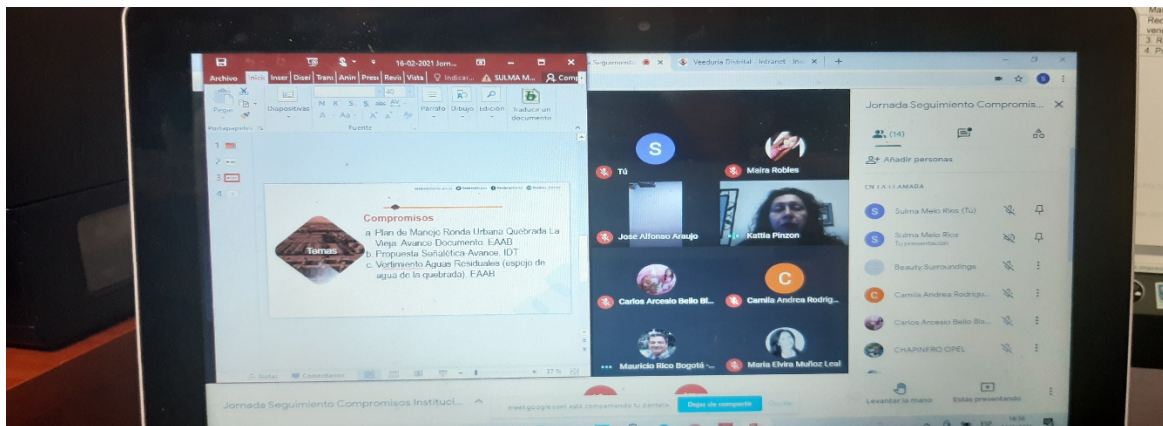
16-02-2021 Jorn...
Archivo Inicio Insertar Diseño Transiciones Animaciones Presentación Revisar Vista Indicar... SULMA M... Compartir
Pegar Diapositivas Párrafo Dibujo Edición Traducir un documento
Portapapeles Fuente
1
2
3
4

Compromisos
Temas
a. Plan de Manejo Ronda Urbana Quebrada La Vieja. Avance Documento. EAAB
b. Propuesta Señalética-Avance. IDT
c. Vertimiento Aguas Residuales (espejo de agua de la quebrada). EAAB

Notas Comentarios 57 %

Seguimiento × Veeduría Distrital - Intranet - Ino ×
Tú
Maira Robles
Jose Alfonso Araujo
Kattia Pinzon
Carlos Arcesio Bello Bl...
Camila Andrea Rodrig...
Mauricio Rico Bogotá ...
Maria Elvira Muñoz Leal

Jornada Seguimiento Compromis...
(14)
Añadir personas
EN LA LLAMADA
Sulma Melo Rios (Tú)
Sulma Melo Rios
Tu presentación
Beauty Surroundings
Camila Andrea Rodrigu...
Carlos Arcesio Bello Bo...
CHAPINERO OPEL
Levantar la mano
Estás presentando

Jornada Seguimiento Compromisos Instituci...
meet.google.com está compartiendo tu pantalla.
Dejar de compartir
Ocultar

Ma
Rec
ven
3. R
4. P